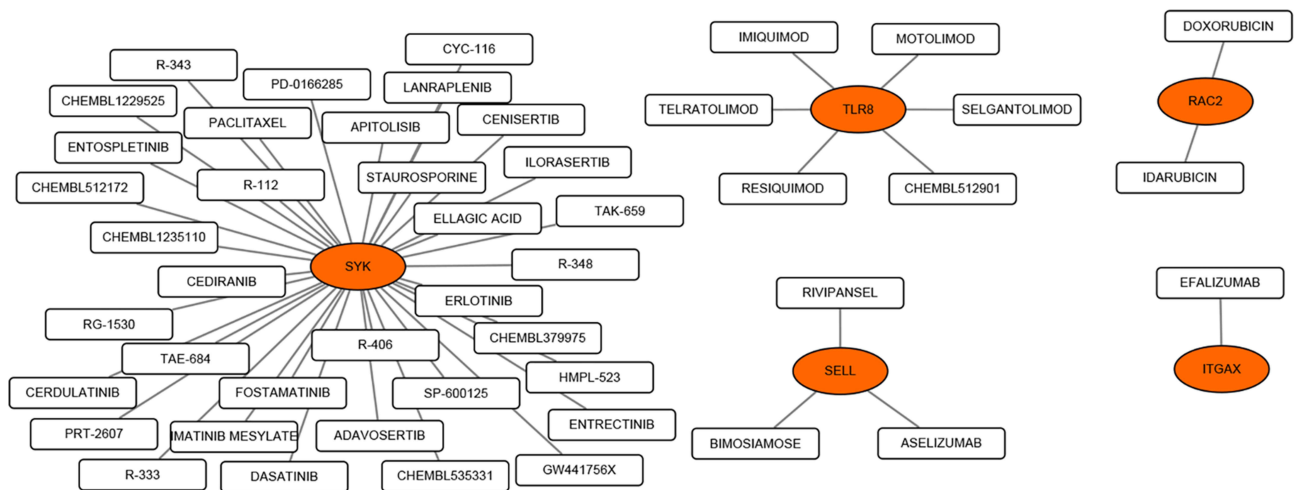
CYC-116
R-343
PD-0166285
LANRAPLENIB
CHEMBL1229525
PACLITAXEL
APITOLISIB
CENISERTIB
ENTOSPLETINIB
ILORASERTIB
STAUROSPORINE
CHEMBL512172
R-112
TAK-659
ELLAGIC ACID
CHEMBL1235110
SYK
R-348
CEDIRANIB
ERLOTINIB
RG-1530
CHEMBL379975
R-406
TAE-684
HMPL-523
CERDULATINIB
FOSTAMATINIB
SP-600125
ENTRECTINIB
PRT-2607
IMATINIB MESYLATE
ADAVOSERTIB
R-333
DASATINIB
CHEMBL535331
GW441756X
IMIQUIMOD
MOTOLIMOD
TELRATOLIMOD
TLR8
SELGANTOLIMOD
RESIQUIMOD
CHEMBL512901
DOXORUBICIN
RAC2
IDARUBICIN
RIVIPANSEL
SELL
BIMOSIAMOSE
ASELIZUMAB
EFALIZUMAB
ITGAX